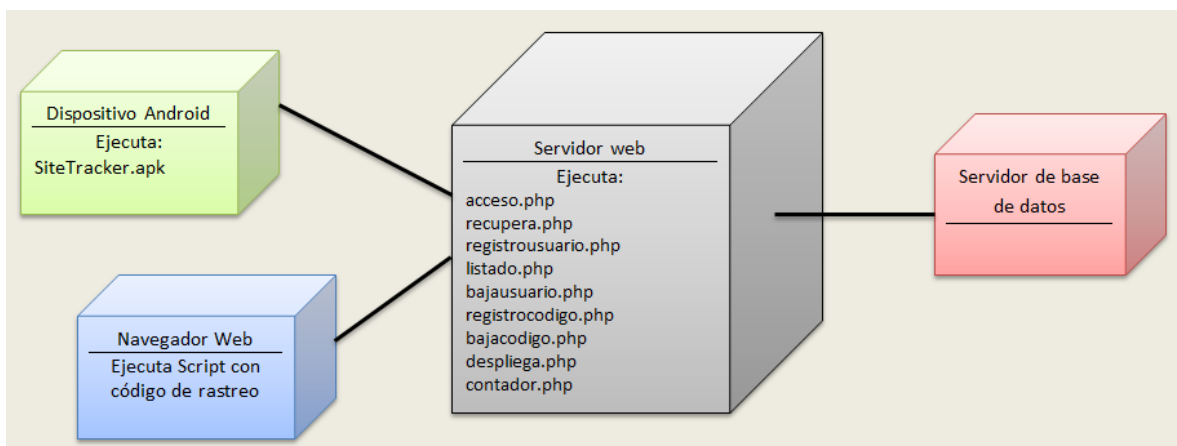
Dispositivo Android

Ejecuta:
SiteTracker.apk

Navegador Web

Ejecuta Script con código de rastreo

Servidor web

Ejecuta:
acceso.php
recupera.php
registrousuario.php
listado.php
bajausuario.php
registrocodigo.php
bajacodigo.php
despliega.php
contador.php

Servidor de base de datos